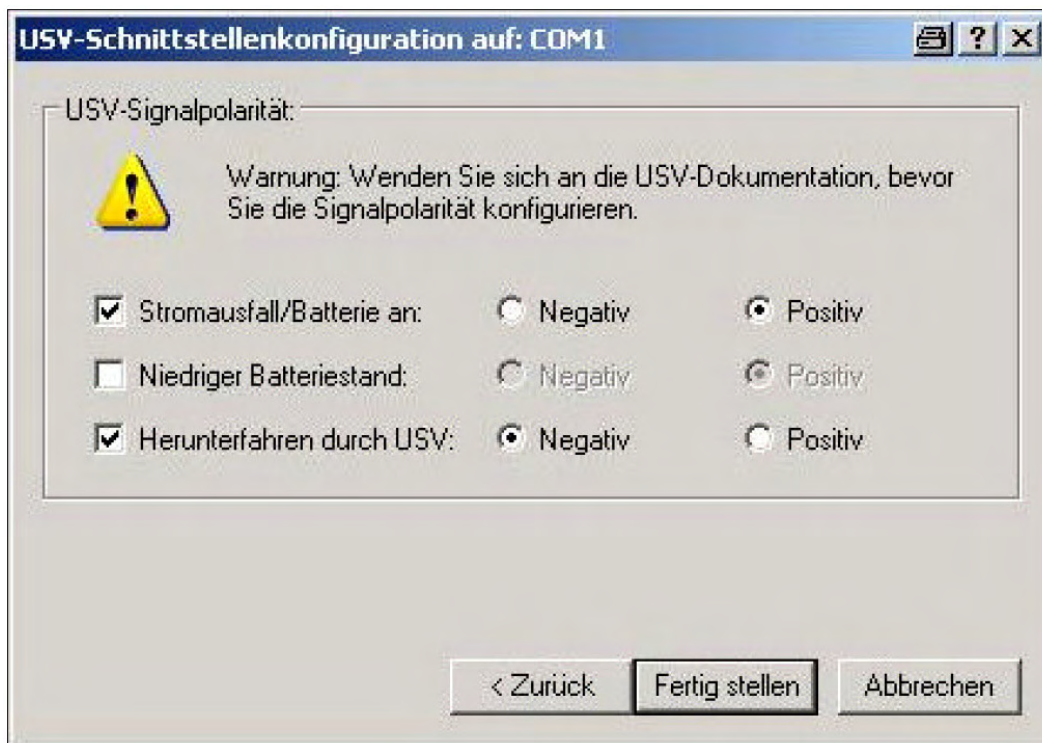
USV-Schnittstellenkonfiguration auf: COM1

?

USV-Signalpolarität:

Warnung: Wenden Sie sich an die USV-Dokumentation, bevor Sie die Signalpolarität konfigurieren.

Stromausfall/Batterie an: Negativ Positiv

Niedriger Batteriestand: Negativ Positiv

Herunterfahren durch USV: Negativ Positiv

< Zurück Fertig stellen Abbrechen